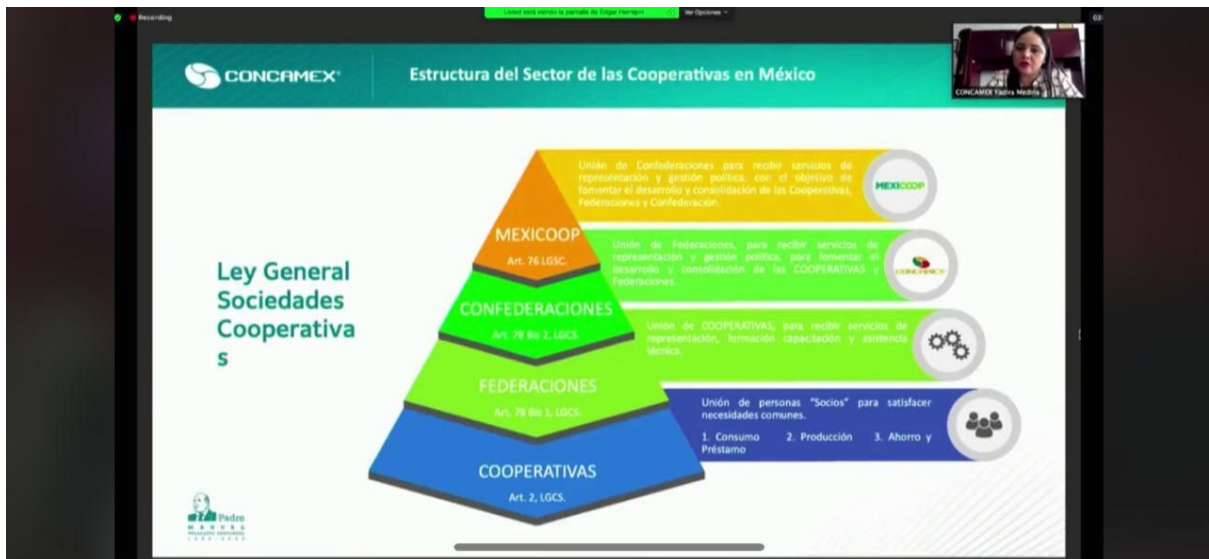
Recording

Usted está viendo la pantalla de Edgar Hernández

Ver Opciones

CONCAMEX Yadira Medina

CONCAMEX

Estructura del Sector de las Cooperativas en México

Ley General Sociedades Cooperativas

MEXICOOP
Art. 76 LGSC.

CONFEDERACIONES
Art. 78 Bis 2, LGCS.

FEDERACIONES
Art. 78 Bis 1, LGCS.

COOPERATIVAS
Art. 2, LGCS.

Unión de Confederaciones para recibir servicios de representación y gestión política, con el objetivo de fomentar el desarrollo y consolidación de las Cooperativas, Federaciones y Confederación.

MEXICOOP

Unión de Federaciones, para recibir servicios de representación y gestión política, para fomentar el desarrollo y consolidación de las COOPERATIVAS y Federaciones.

CONCAMEX

Unión de COOPERATIVAS, para recibir servicios de representación, formación capacitación y asistencia técnica.

Unión de personas "Socios" para satisfacer necesidades comunes.

1. Consumo 2. Producción 3. Ahorro y Préstamo

Padre Manuel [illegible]